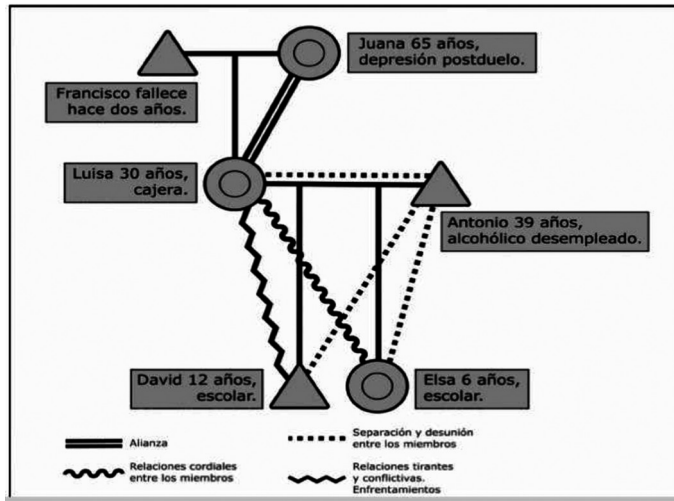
Juana 65 años, depresión postduelo.

Francisco fallece hace dos años.

Luisa 30 años, cajera.

Antonio 39 años, alcohólico desempleado.

David 12 años, escolar.

Elsa 6 años, escolar.

Alianza

Separación y desunión entre los miembros

Relaciones cordiales entre los miembros

Relaciones tirantes y conflictivas. Enfrentamientos